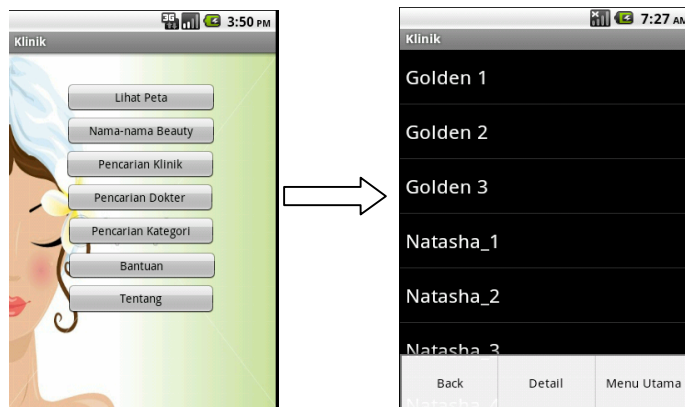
3G 3:50 PM
Klinik
Lihat Peta
Nama-nama Beauty
Pencarian Klinik
Pencarian Dokter
Pencarian Kategori
Bantuan
Tentang

7:27 AM
Klinik
Golden 1
Golden 2
Golden 3
Natasha_1
Natasha_2
Natasha_3
Natasha_4
Back
Detail
Menu Utama